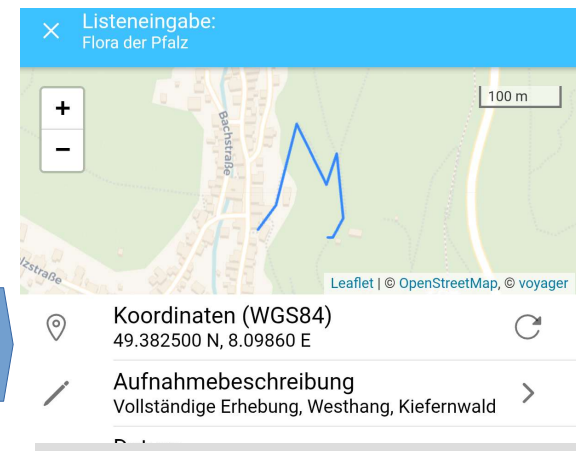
Listeneingabe:
Flora der Pfalz

+
−
100 m
Bachstraße
lzstraße
Leaflet | © OpenStreetMap, © voyager

Koordinaten (WGS84)
49.382500 N, 8.09860 E

Aufnahmebeschreibung
Vollständige Erhebung, Westhang, Kiefernwald

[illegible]